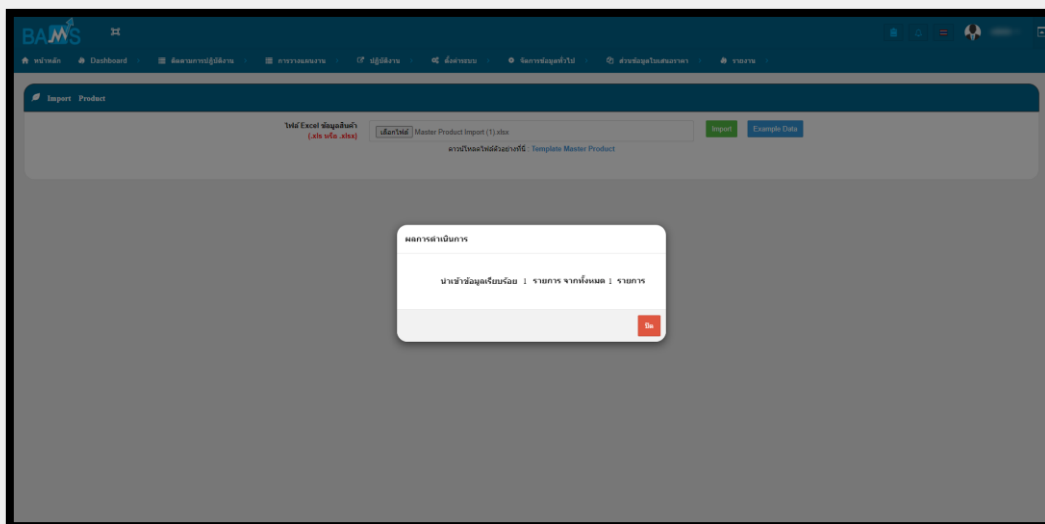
BAMS

หน้าหลัก | Dashboard | ติดตามการปฏิบัติงาน | การวางแผนงาน | ปฏิบัติงาน | ตั้งค่าระบบ | จัดการข้อมูลทั่วไป | ส่วนข้อมูลโรงพยาบาล | รายงาน

Import Product

ไฟล์ Excel ข้อมูลสินค้า (.xls หรือ .xlsx)

เลือกไฟล์ Master Product Import (1).xlsx

Import

Example Data

ดาวน์โหลดไฟล์ตัวอย่างที่นี่ : Template Master Product

ผลการดำเนินการ

นำเข้าข้อมูลเรียบร้อย 1 รายการ จากทั้งหมด 1 รายการ

ปิด